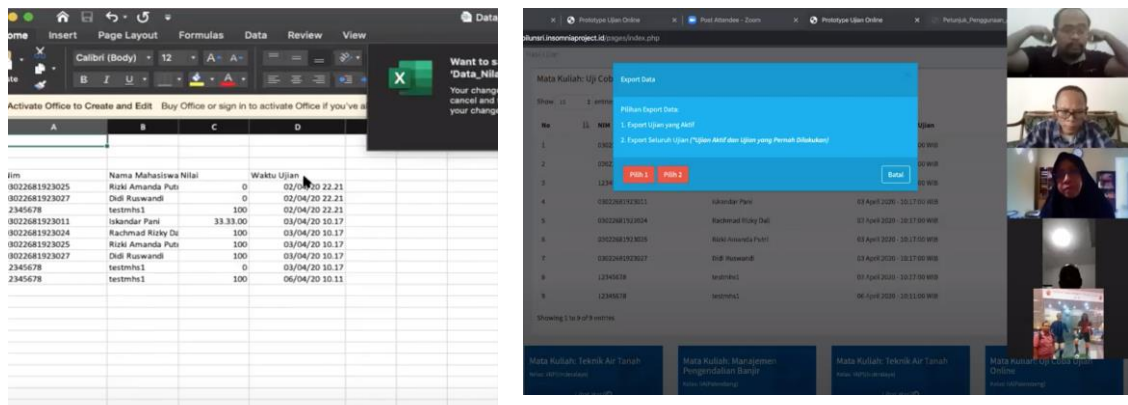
Data

ome Insert Page Layout Formulas Data Review

Calibri (Body) 12

B I U

Want to s 'Data_Nila

Your change cancel and your change

Activate Office to Create and Edit Buy Office or sign in to activate Office if you've a

| A | B | C | D |
|---|---|---|---|
| lim | Nama Mahasiswa | Nilai | Waktu Ujian |
| 0022681923025 | Rizki Amanda Puti | 0 | 02/04/20 22.21 |
| 0022681923027 | Didi Ruswandi | 0 | 02/04/20 22.21 |
| 2345678 | testmhs1 | 100 | 02/04/20 22.21 |
| 0022681923011 | Iskandar Pani | 33.33.00 | 03/04/20 10.17 |
| 0022681923024 | Rachmad Rizky Da | 100 | 03/04/20 10.17 |
| 0022681923025 | Rizki Amanda Puti | 100 | 03/04/20 10.17 |
| 0022681923027 | Didi Ruswandi | 100 | 03/04/20 10.17 |
| 2345678 | testmhs1 | 0 | 03/04/20 10.17 |
| 2345678 | testmhs1 | 100 | 06/04/20 10.11 |

Prototype Ujian Online | Post Attendee - Zoom | Prototype Ujian Online | Petunjuk_Penggunaan

bilunsri.insomniaproject.id/pages/index.php

Mata Kuliah: Uji Cob

Export Data

Pilihan Export Data:

1. Export Ujian yang Aktif

2. Export Seluruh Ujian (*Ujian Aktif dan Ujian yang Pernah Dilakukan)

Pilih 1 Pilih 2 Batal

Show 10 entries

No NIM Ujian

4 03022681923011 Iskandar Pani 03 April 2020 - 10:17:00 WIB

5 03022681923024 Rachmad Rizky Dali 03 April 2020 - 10:17:00 WIB

6 03022681923025 Rizki Amanda Putri 03 April 2020 - 10:17:00 WIB

7 03022681923027 Didi Ruswandi 03 April 2020 - 10:17:00 WIB

8 12345678 testmhs1 03 April 2020 - 10:17:00 WIB

9 12345678 testmhs1 06 April 2020 - 10:11:00 WIB

Showing 1 to 9 of 9 entries

Mata Kuliah: Teknik Air Tanah

Mata Kuliah: Manajemen Pengendalian Banjir

Mata Kuliah: Teknik Air Tanah

Mata Kuliah: Uji Coba Ujian Online